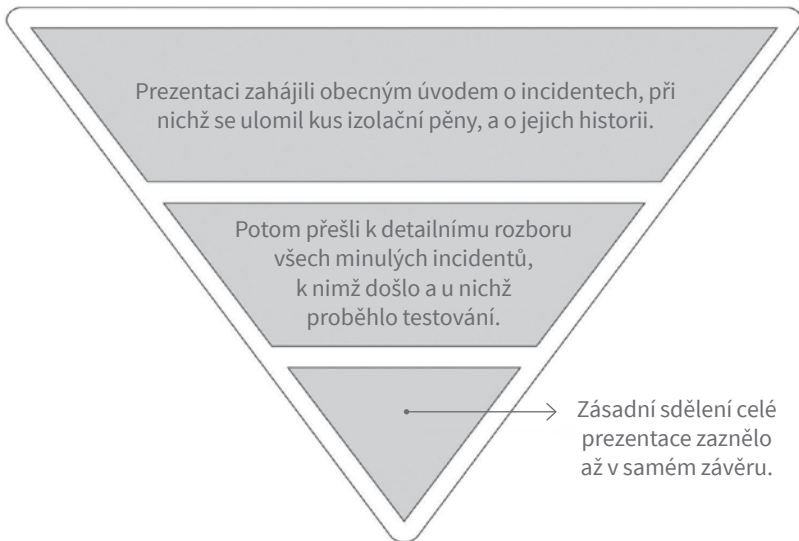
Prezentaci zahájili obecným úvodem o incidentech, při nichž se ulomil kus izolační pěny, a o jejich historii.

Potom přešli k detailnímu rozboru všech minulých incidentů, k nimž došlo a u nichž proběhlo testování.

Zásadní sdělení celé prezentace zaznělo až v samém závěru.